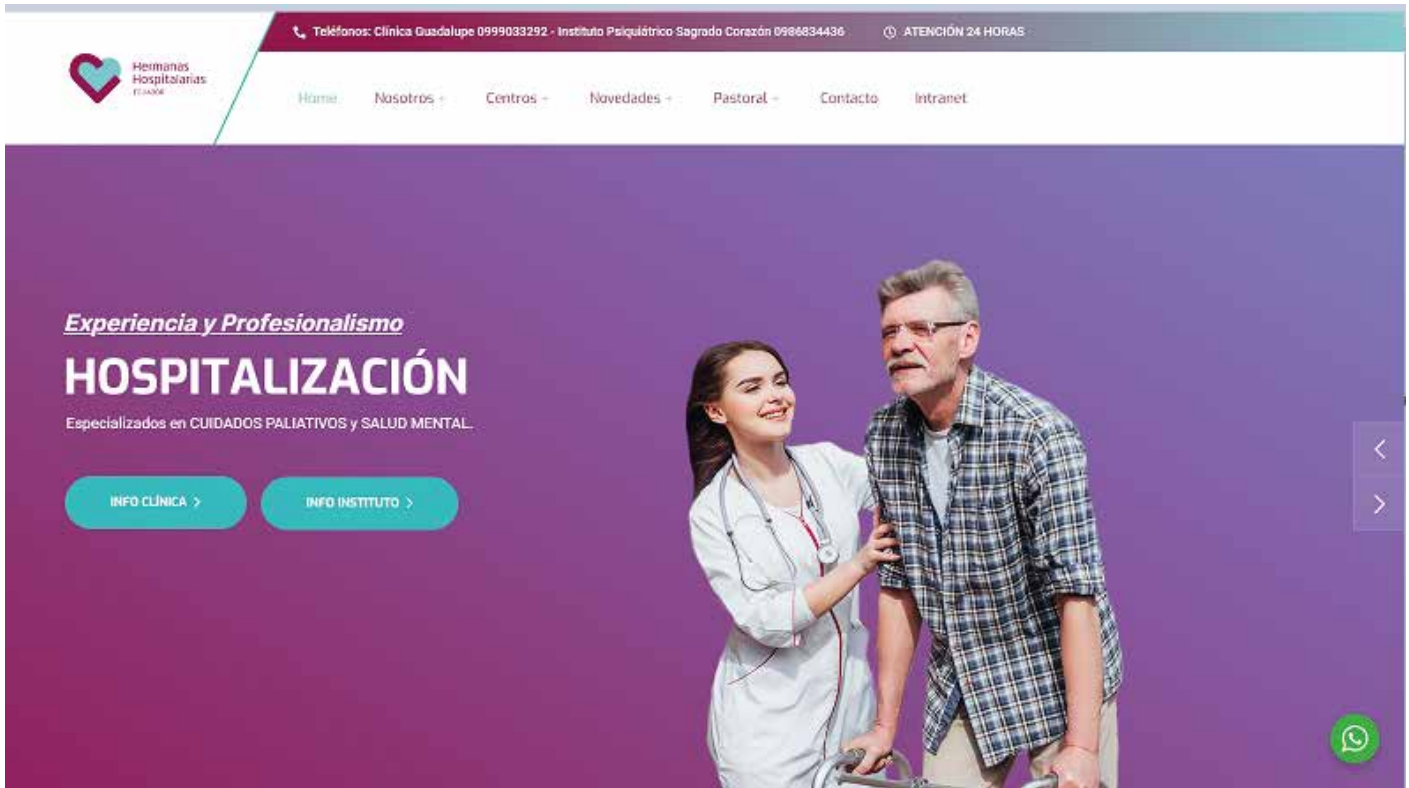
Teléfonos: Clínica Guadalupe 0999033292 - Instituto Psiquiátrico Sagrado Corazón 0986834436

ATENCIÓN 24 HORAS

Hermanas Hospitalarias
ECUADOR

Home
Nosotros
Centros
Novedades
Pastoral
Contacto
Intranet

Experiencia y Profesionalismo

HOSPITALIZACIÓN

Especializados en CUIDADOS PALIATIVOS y SALUD MENTAL.

INFO CLÍNICA >

INFO INSTITUTO >